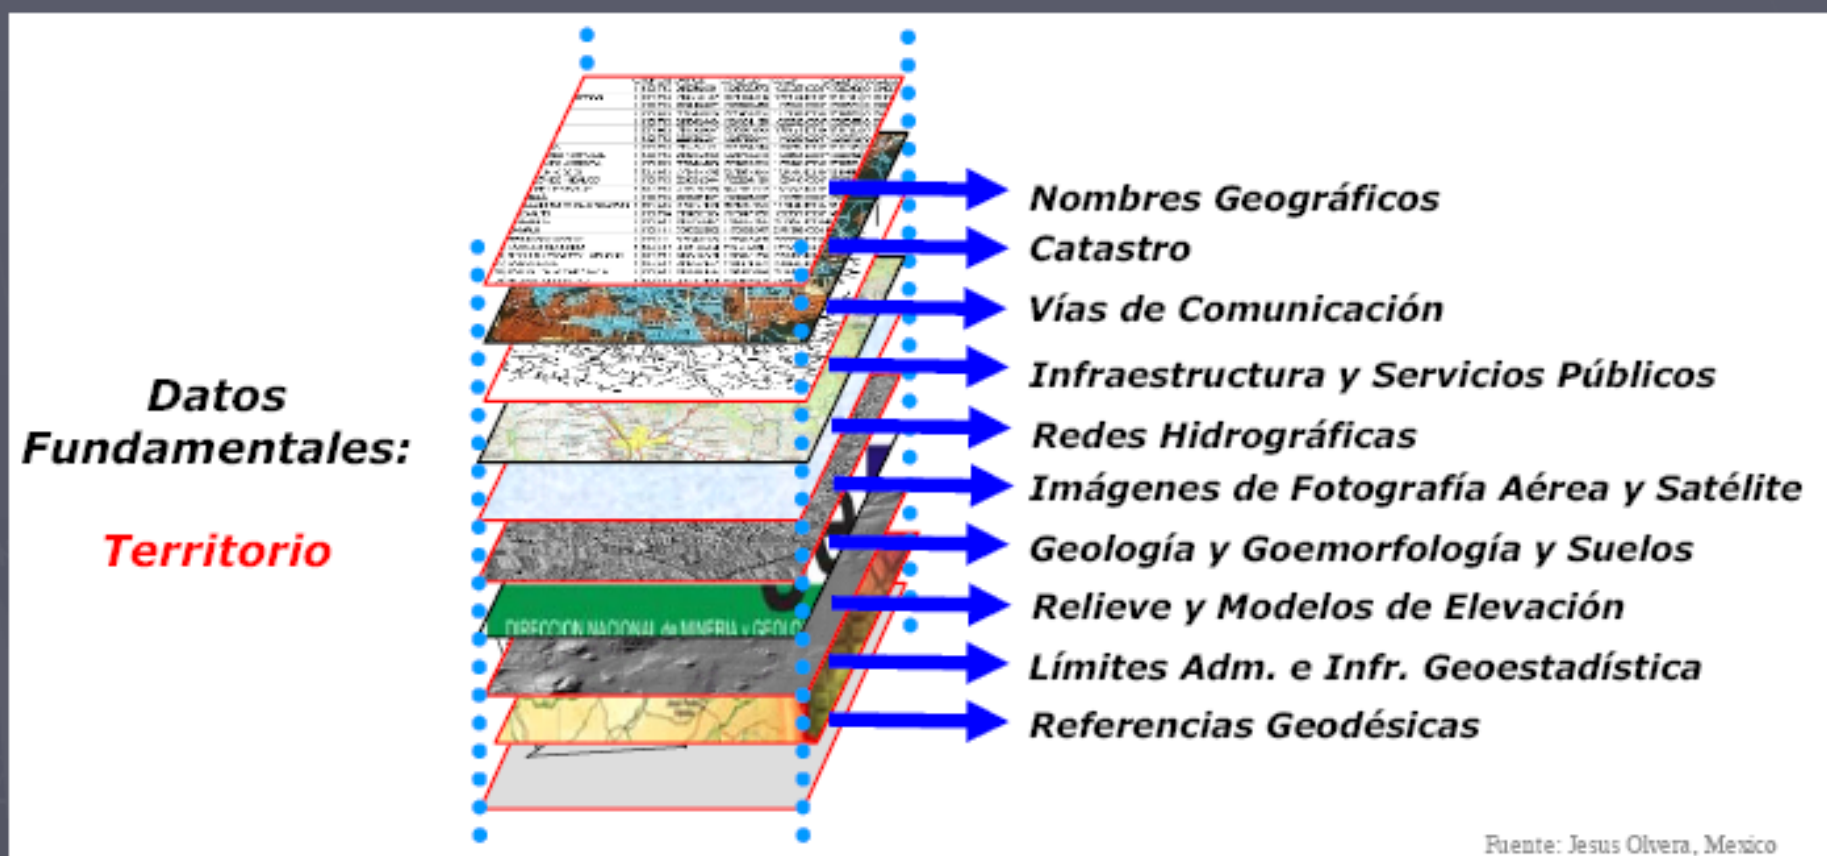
Datos Fundamentales:

Territorio

Nombres Geográficos
Catastro
Vías de Comunicación
Infraestructura y Servicios Públicos
Redes Hidrográficas
Imágenes de Fotografía Aérea y Satélite
Geología y Goemorfología y Suelos
Relieve y Modelos de Elevación
Límites Adm. e Infr. Geoestadística
Referencias Geodésicas

DIRECCION NACIONAL de MINERIA y GEOLO

Fuente: Jesus Olvera, Mexico